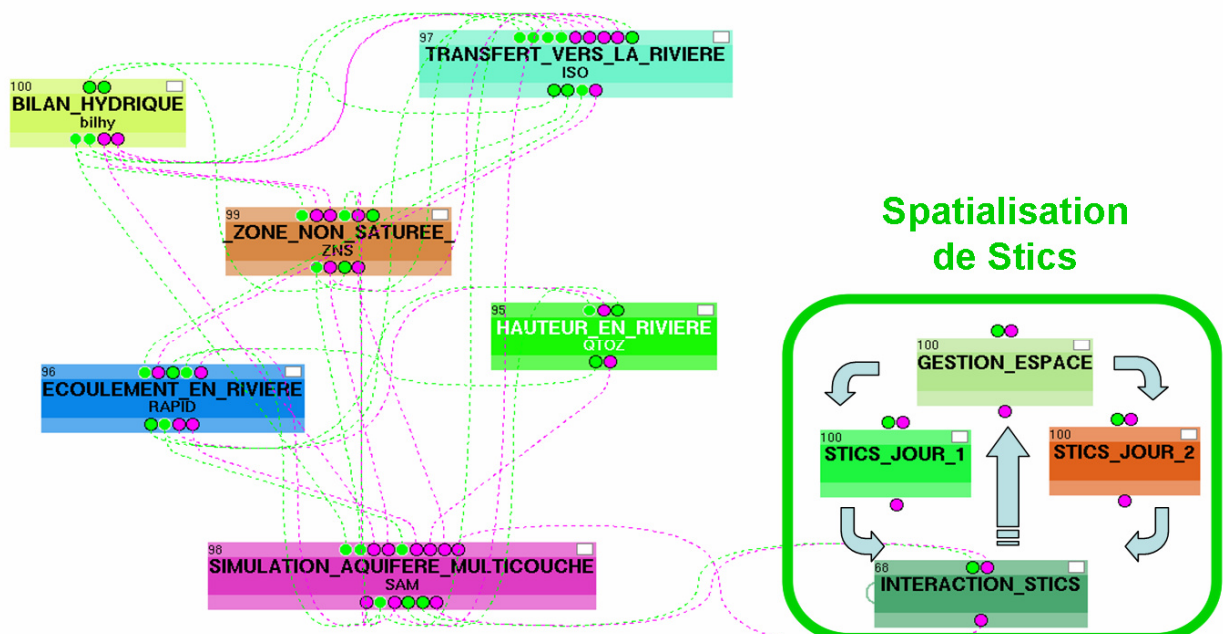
97
TRANSFERT_VERS_LA_RIVIERE
ISO

100
BILAN_HYDRIQUE
bilhy

99
_ZONE_NON_SATUREE_
ZNS

Spatialisation de Stics

95
HAUTEUR_EN_RIVIERE
QTOZ

96
ECOULEMENT_EN_RIVIERE
RAPID

100
GESTION_ESPACE

100
STICS_JOUR_1

100
STICS_JOUR_2

98
SIMULATION_AQUIFERE_MULTICOUCHE
SAM

68
INTERACTION_STICS